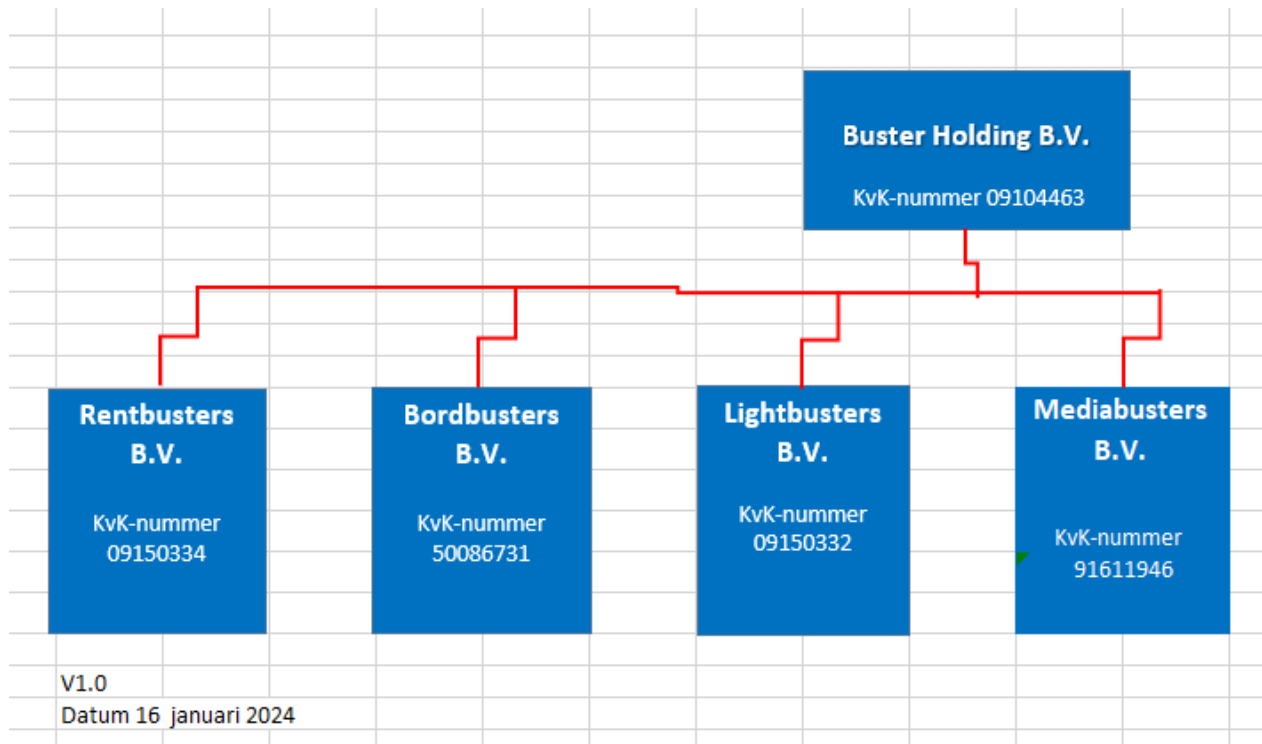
Buster Holding B.V.

KvK-nummer 09104463

Rentbusters B.V.

KvK-nummer 09150334

Bordbusters B.V.

KvK-nummer 50086731

Lightbusters B.V.

KvK-nummer 09150332

Mediabusters B.V.

KvK-nummer 91611946

V1.0
Datum 16 januari 2024